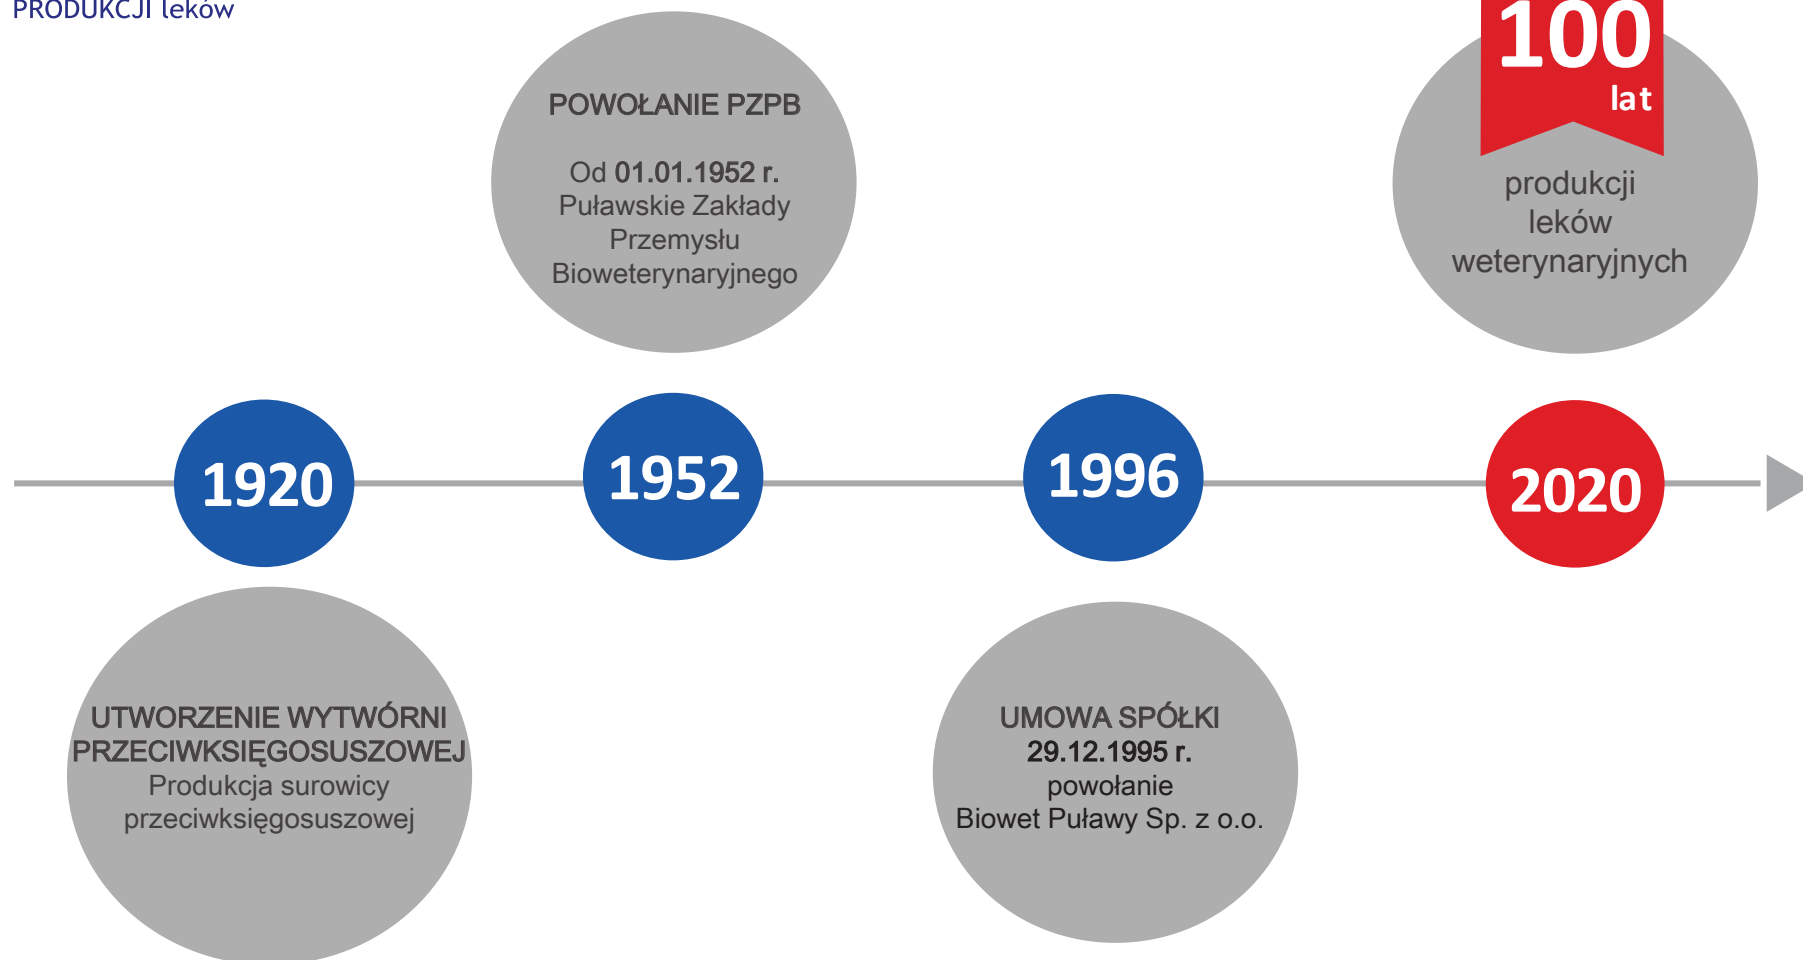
PRODUKCJI leków

POWOŁANIE PZPB

Od 01.01.1952 r. Puławskie Zakłady Przemysłu Bioweterynaryjnego

100 lat

produkcji leków weterynaryjnych

1920

1952

1996

2020

UTWORZENIE WYTWÓRNI PRZECIWKSIĘGOSUSZOWEJ
Produkcja surowicy przeciwksięgosuszowej

UMOWA SPÓŁKI
29.12.1995 r.
powołanie
Biowet Puławy Sp. z o.o.